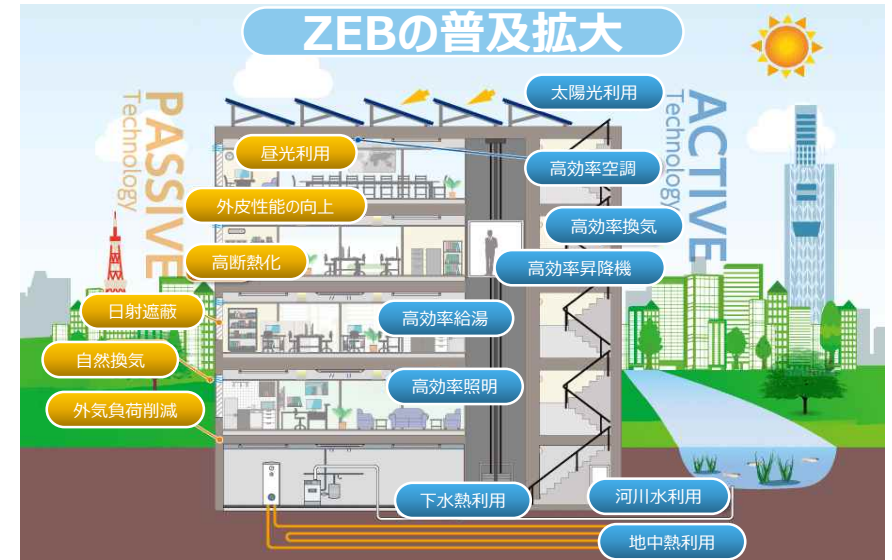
ZEBの普及拡大

PASSIVE Technology

ACTIVE Technology

昼光利用

外皮性能の向上

高断熱化

日射遮蔽

自然換気

外気負荷削減

太陽光利用

高効率空調

高効率換気

高効率昇降機

高効率給湯

高効率照明

下水熱利用

河川水利用

地中熱利用